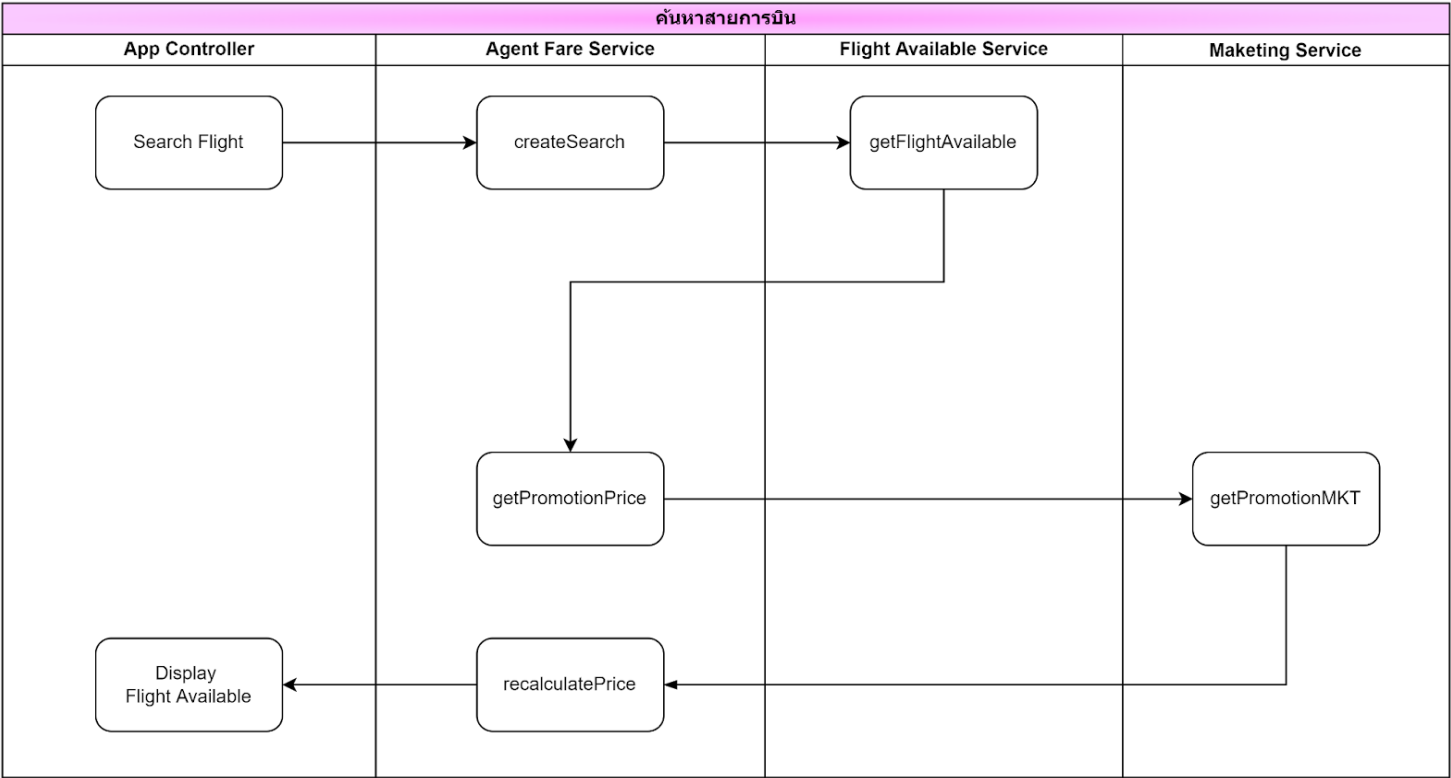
ค้นหาสายการบิน

App Controller

Agent Fare Service

Flight Available Service

Maketing Service

Search Flight

createSearch

getFlightAvailable

getPromotionPrice

getPromotionMKT

Display Flight Available

recalculatePrice